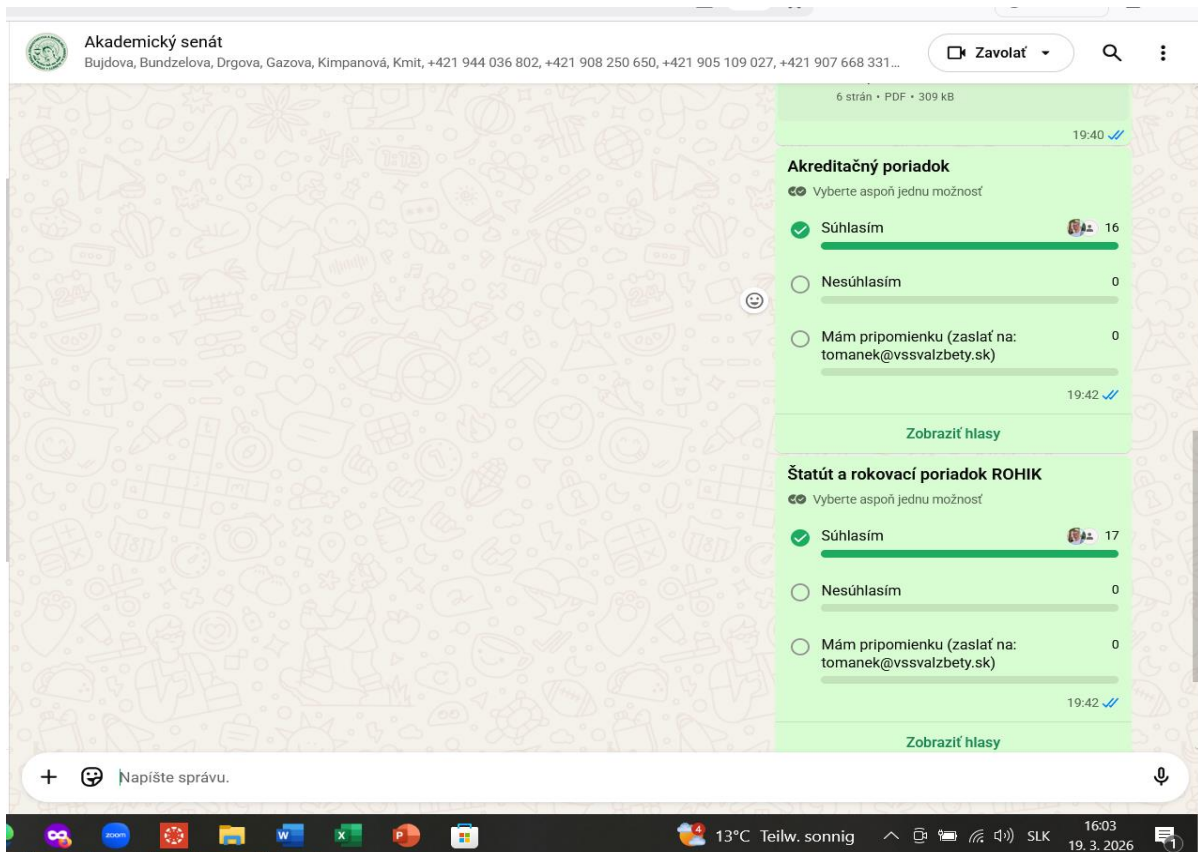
Akademický senát
Bujdova, Bundzelova, Drgova, Gazova, Kimpanová, Kmit, +421 944 036 802, +421 908 250 650, +421 905 109 027, +421 907 668 331...

Zavolať

6 strán • PDF • 309 kB

19:40

Akreditačný poriadok
Vyberte aspoň jednu možnosť

Súhlasím 16

Nesúhlasím 0

Mám pripomienku (zaslať na: tomanek@vssvalzbety.sk) 0

19:42

Zobraziť hlasy

Štatút a rokovací poriadok ROHIK
Vyberte aspoň jednu možnosť

Súhlasím 17

Nesúhlasím 0

Mám pripomienku (zaslať na: tomanek@vssvalzbety.sk) 0

19:42

Zobraziť hlasy

Napíšte správu.

zoom

4 13°C Teilw. sonnig

SLK

16:03
19. 3. 2026

1